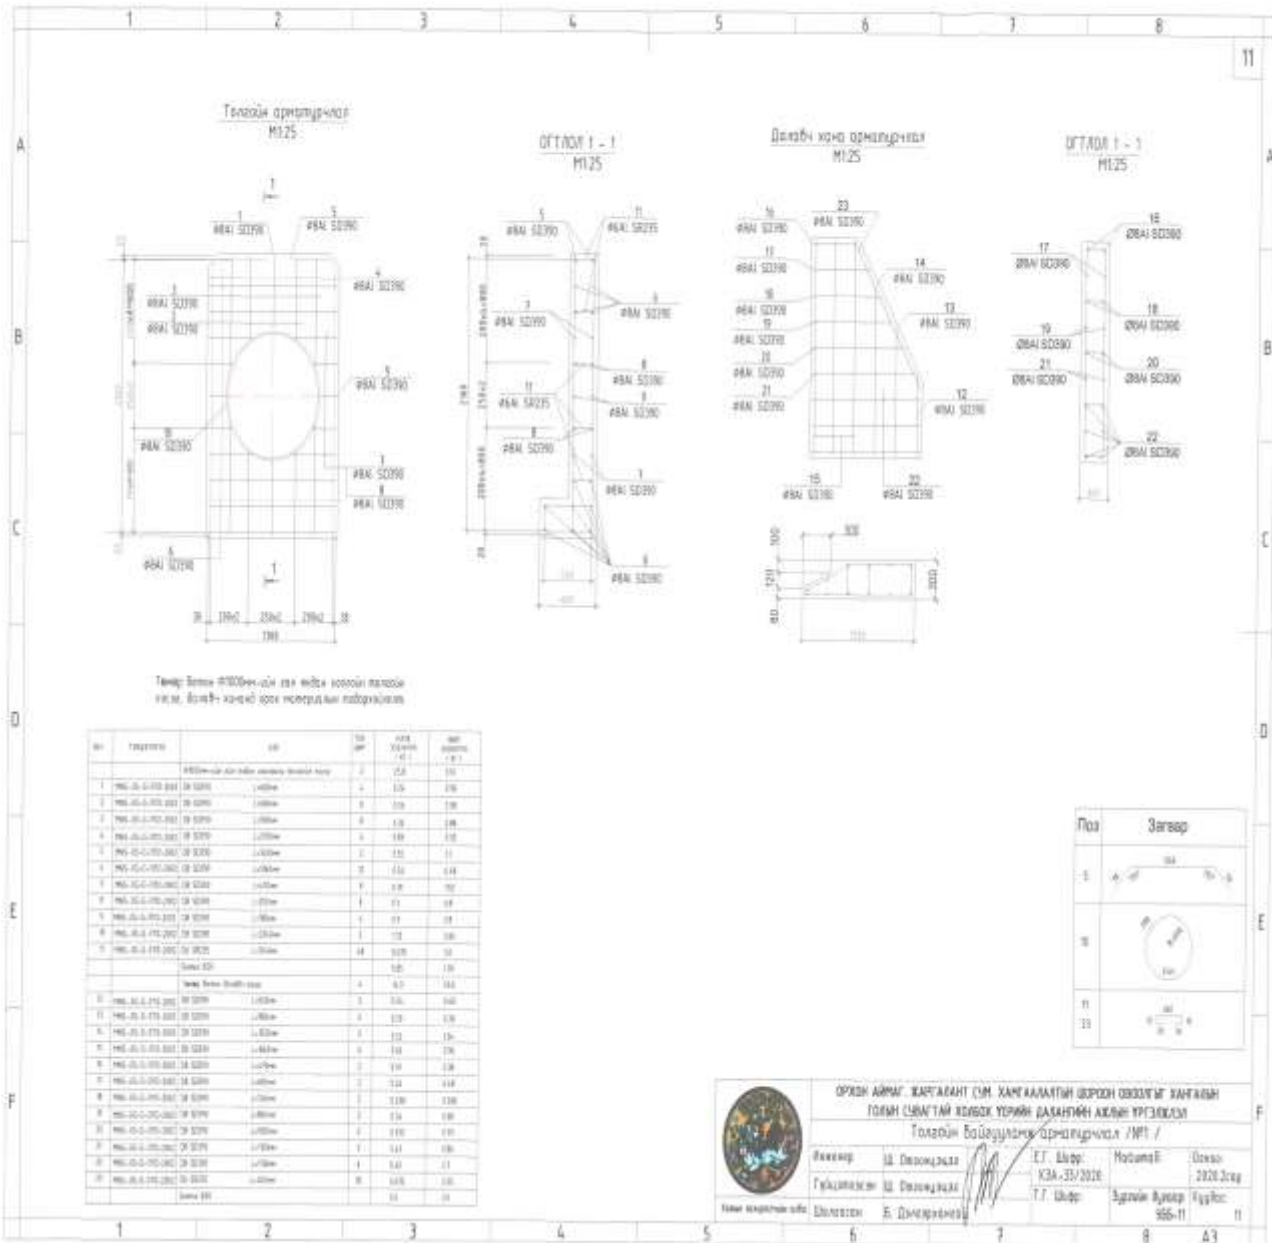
1 2 3 4 5 6 7 8

11

A B C D E F

Толгойн арматурчлал
М1:25

ОГТЛОЛ 1 - 1
М1:25

Далавч хана арматурчлал
М1:25

ОГТЛОЛ 1 - 1
М1:25

1
Ø8AI SD390
5
Ø8AI SD390
4
Ø8AI SD390
3
Ø8AI SD390
Ø8AI SD390
5
Ø8AI SD390
10
Ø8AI SD390
1
Ø8AI SD390
8
Ø8AI SD390
6
Ø8AI SD390

5
Ø8AI SD390
11
Ø6AI SR235
7
Ø8AI SD390
3
Ø8AI SD390
8
Ø8AI SD390
11
Ø6AI SR235
8
Ø8AI SD390
1
Ø8AI SD390
6
Ø8AI SD390

16
Ø8AI SD390
23
Ø8AI SD390
17
Ø8AI SD390
14
Ø8AI SD390
18
Ø8AI SD390
13
Ø8AI SD390
19
Ø8AI SD390
20
Ø8AI SD390
21
Ø8AI SD390
12
Ø8AI SD390
15
Ø8AI SD390
22
Ø8AI SD390

16
Ø8AI SD390
17
Ø8AI SD390
18
Ø8AI SD390
19
Ø8AI SD390
20
Ø8AI SD390
21
Ø8AI SD390
22
Ø8AI SD390

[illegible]

Тайлбар: Бетон Ф1000мм-ийн хоёр төгсгөл хоолойн толгойн ТНЗЖ, далавч ханаар арматурын материалын тооцоолол

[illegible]

Поз Загвар
5
10
11
23

ОРХОН АЙМАГ, ЖАРГАЛАНТ СУМ, ХАМГААЛАЛТЫН ШОРООН ОВООЛГЫГ ХАНГАЙН ГОЛЫН СУВАГТАЙ ХОЛБОХ ҮЕРИЙН ДАЛАНГИЙН АЖЛЫН ТӨСӨЛ
Толгойн байгууламж арматурчлал /МР1 /
Инженер Ш. Оюунцэцэг
Гүйцэтгэсэн Ш. Оюунцэцэг
Шалгасан Б. Дэлгэрхонд
Е.Г. Шифр: УЗА-33/2020
Т.Г. Шифр:
Масштаб:
Он, сар: 2020 2сар
Зургийн дугаар: 566-11
Хуудас: 11
A3